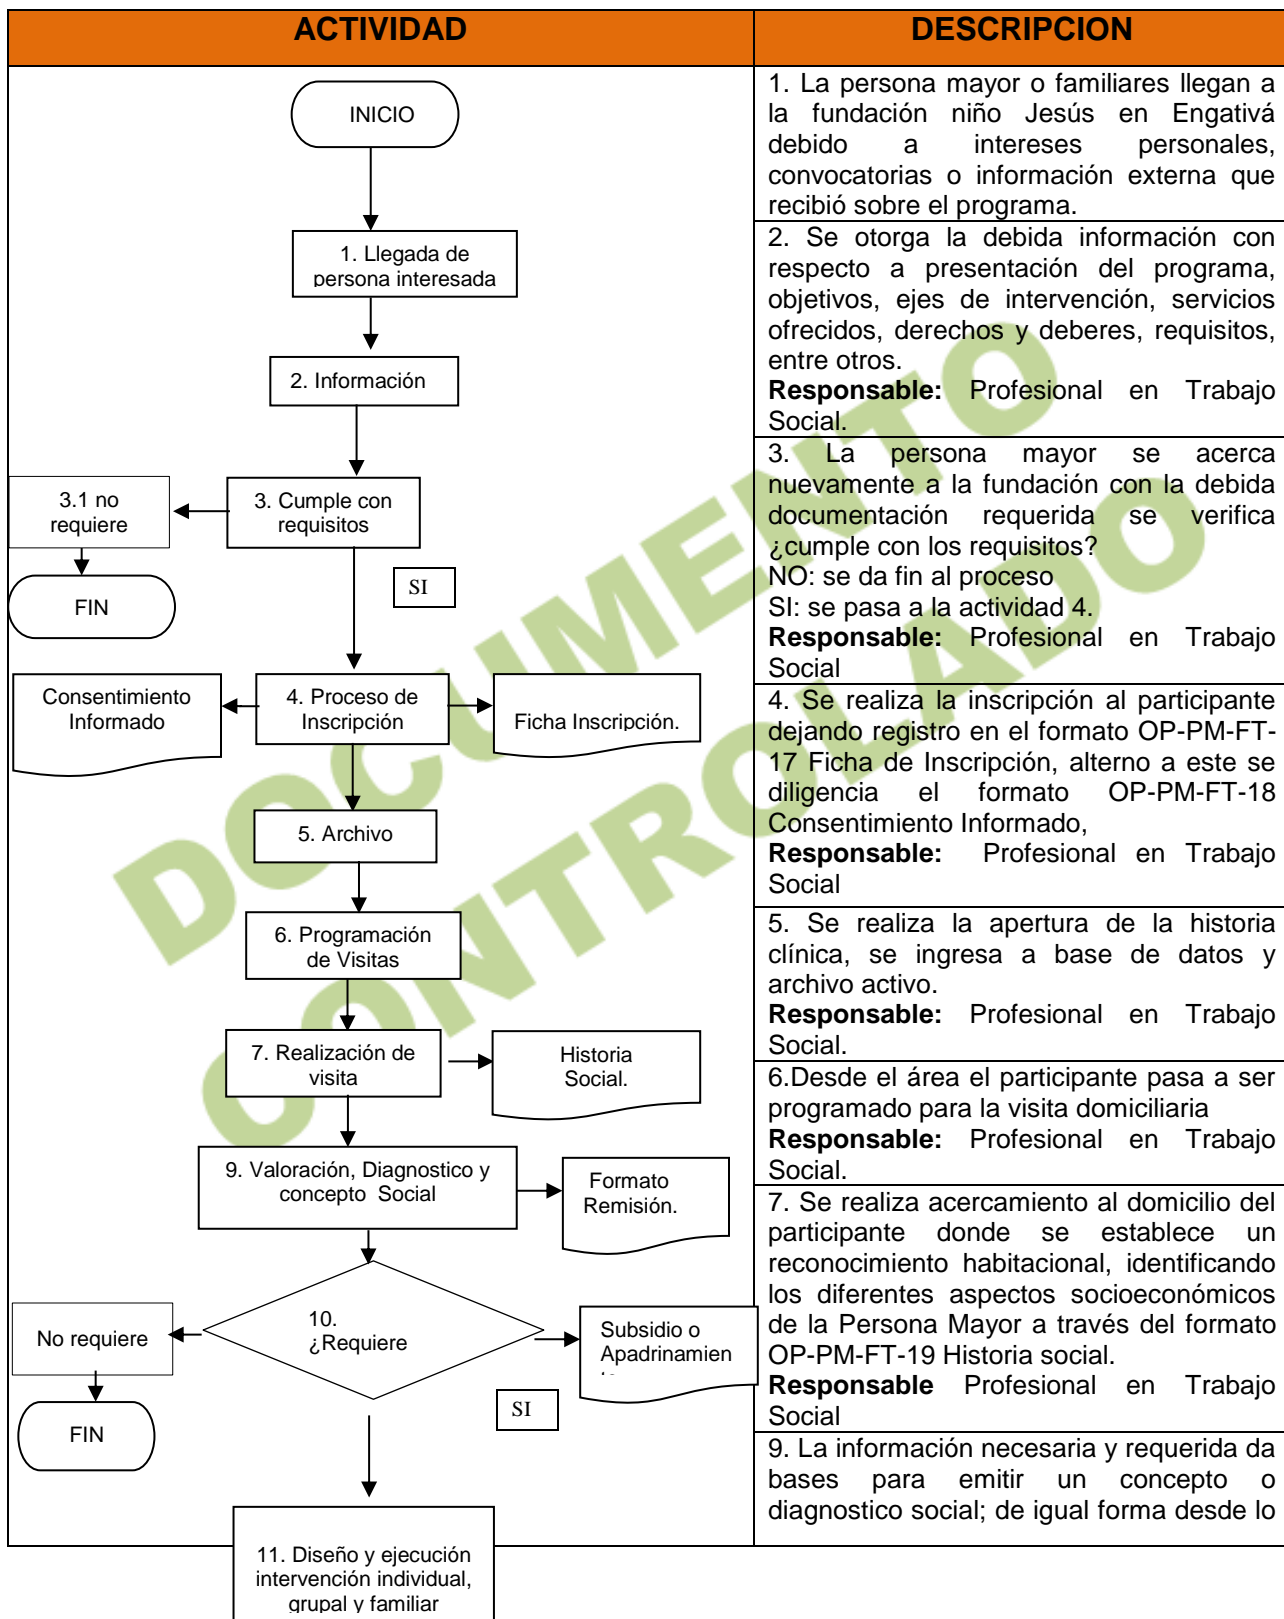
| ACTIVIDAD | DESCRIPCION |
|---|---|
| INICIO<br>1. Llegada de persona interesada | 1. La persona mayor o familiares llegan a la fundación niño Jesús en Engativá debido a intereses personales, convocatorias o información externa que recibió sobre el programa. |
| 2. Información | 2. Se otorga la debida información con respecto a presentación del programa, objetivos, ejes de intervención, servicios ofrecidos, derechos y deberes, requisitos, entre otros.<br>**Responsable:** Profesional en Trabajo Social. |
| 3. Cumple con requisitos<br>3.1 no requiere<br>FIN<br>SI | 3. La persona mayor se acerca nuevamente a la fundación con la debida documentación requerida se verifica ¿cumple con los requisitos?<br>NO: se da fin al proceso<br>SI: se pasa a la actividad 4.<br>**Responsable:** Profesional en Trabajo Social |
| 4. Proceso de Inscripción<br>Consentimiento Informado<br>Ficha Inscripción. | 4. Se realiza la inscripción al participante dejando registro en el formato OP-PM-FT-17 Ficha de Inscripción, alterno a este se diligencia el formato OP-PM-FT-18 Consentimiento Informado,<br>**Responsable:** Profesional en Trabajo Social |
| 5. Archivo | 5. Se realiza la apertura de la historia clínica, se ingresa a base de datos y archivo activo.<br>**Responsable:** Profesional en Trabajo Social. |
| 6. Programación de Visitas | 6.Desde el área el participante pasa a ser programado para la visita domiciliaria<br>**Responsable:** Profesional en Trabajo Social. |
| 7. Realización de visita<br>Historia Social. | 7. Se realiza acercamiento al domicilio del participante donde se establece un reconocimiento habitacional, identificando los diferentes aspectos socioeconómicos de la Persona Mayor a través del formato OP-PM-FT-19 Historia social.<br>**Responsable** Profesional en Trabajo Social |
| 9. Valoración, Diagnostico y concepto Social<br>Formato Remisión.<br>10. ¿Requiere<br>No requiere<br>FIN<br>Subsidio o Apadrinamien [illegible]<br>SI<br>11. Diseño y ejecución intervención individual, grupal y familiar | 9. La información necesaria y requerida da bases para emitir un concepto o diagnostico social; de igual forma desde lo |

DOCUMENTO CONTROLADO